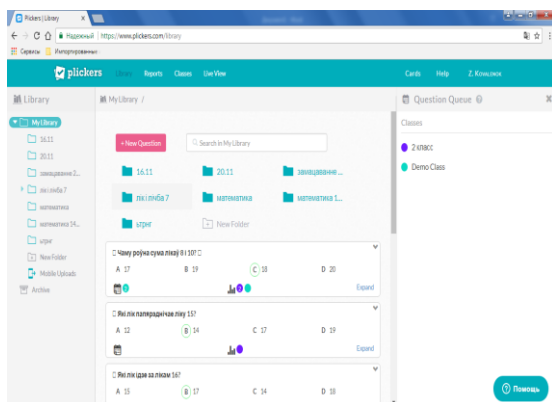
Plickers | Library

Надежный | https://www.plickers.com/library

Сервисы Импортированные

plickers Library Reports Classes Live View Cards Help Z. Ковальчук

Library

My Library

16.11

20.11

завяшчаванне 2...

лік і лічба 7

матэматыка

матэматыка 14...

штрыг

New Folder

Mobile Uploads

Archive

My Library /

+ New Question

Search in My Library

16.11

20.11

завяшчаванне ...

лік і лічба 7

матэматыка

матэматыка 1...

штрыг

New Folder

Чаму роўна сума лікаў 8 і 10?

A 17 B 19 C 18 D 20

Expand

Які лік папярэднічае ліку 15?

A 12 B 14 C 17 D 19

Expand

Які лік ідзе за лікам 16?

A 15 B 17 C 14 D 18

Question Queue

Classes

2 класс

Demo Class

Помощь